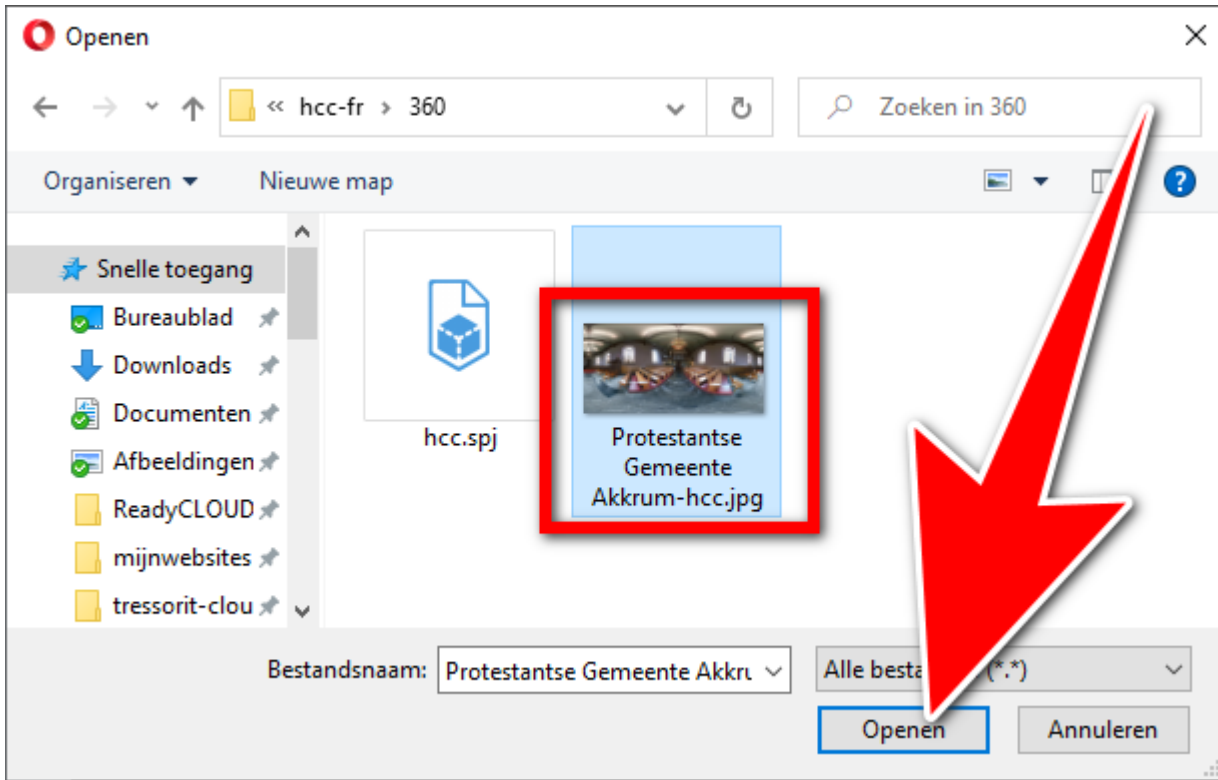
Openen

« hcc-fr › 360

Zoeken in 360

Organiseren ▾ Nieuwe map

Snelle toegang
Bureaublad
Downloads
Documenten
Afbeeldingen
ReadyCLOUD
mijnwebsites
tressorit-clou

hcc.spj

Protestantse Gemeente Akkrum-hcc.jpg

Bestandsnaam: Protestantse Gemeente Akkru

Alle besta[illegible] (*.*)

Openen Annuleren